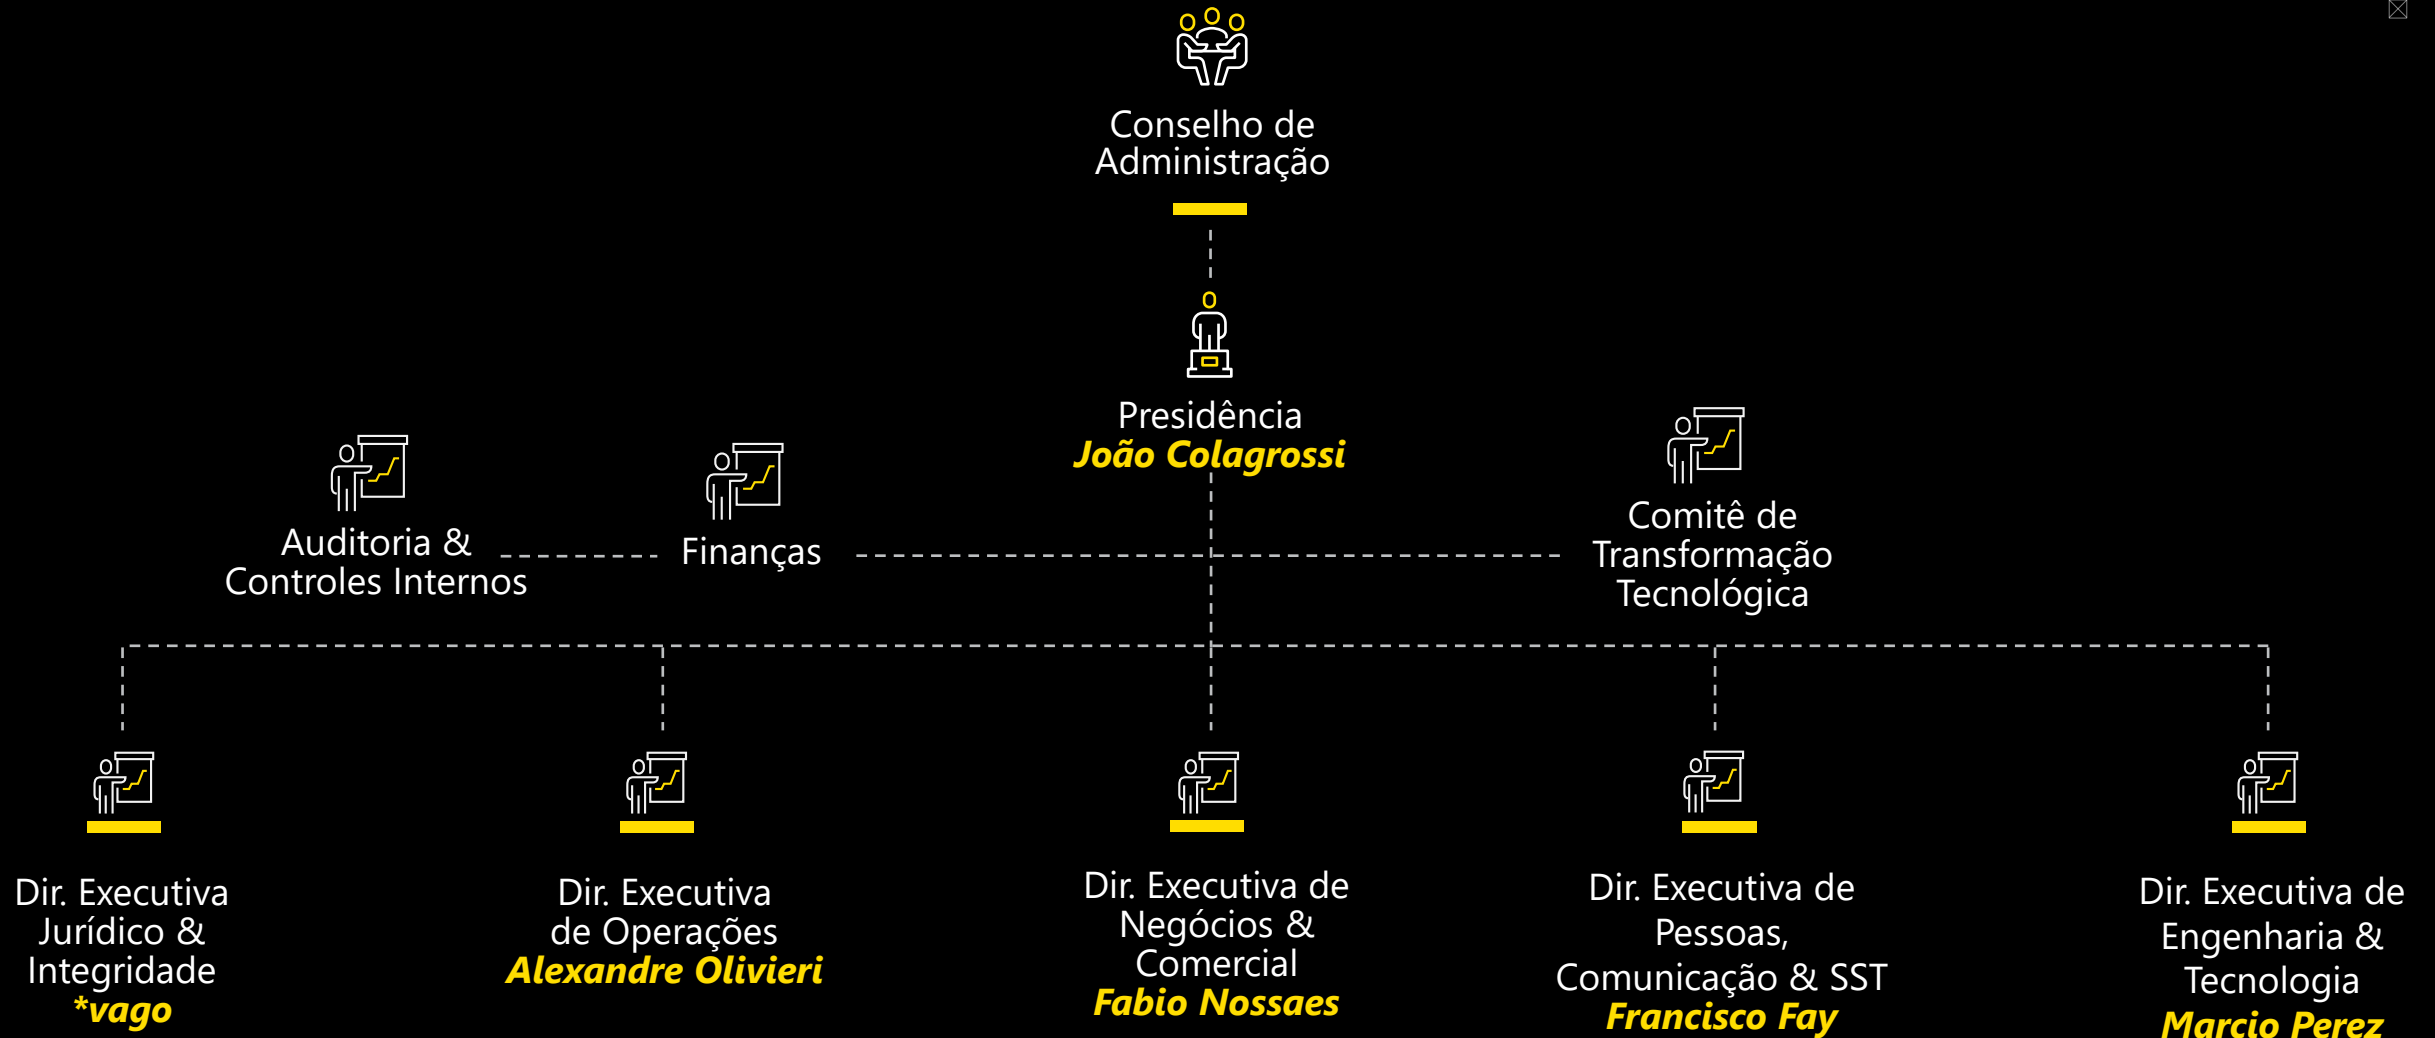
Conselho de Administração

Presidência
João Colagrossi

Auditoria & Controles Internos

Finanças

Comitê de Transformação Tecnológica

Dir. Executiva Jurídico & Integridade
*vago

Dir. Executiva de Operações
Alexandre Olivieri

Dir. Executiva de Negócios & Comercial
Fabio Nossaes

Dir. Executiva de Pessoas, Comunicação & SST
Francisco Fay

Dir. Executiva de Engenharia & Tecnologia
Marcio Perez